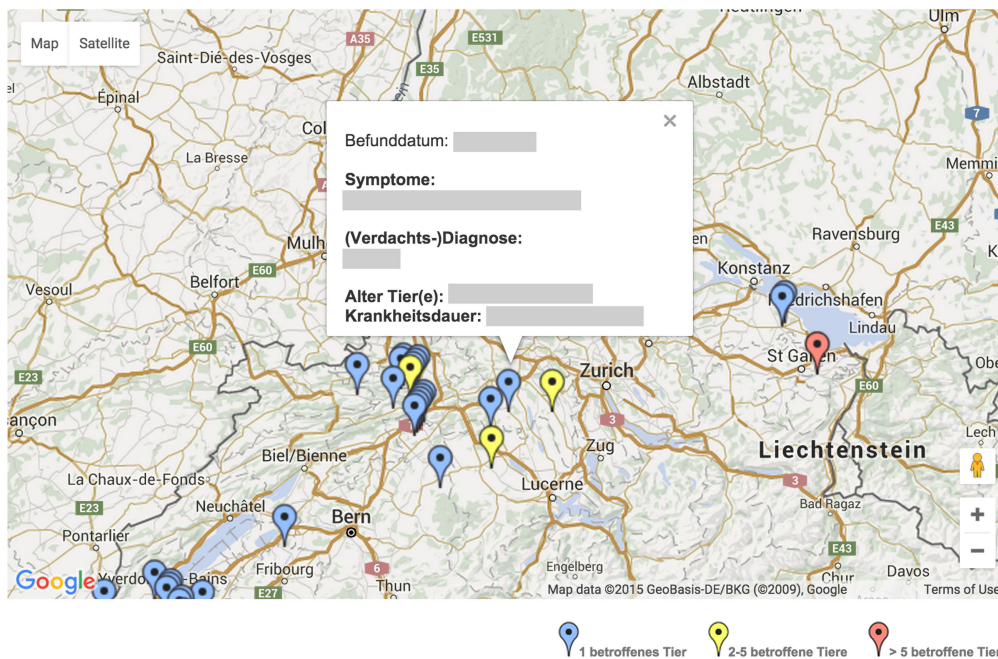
Map Satellite

Befunddatum:

Symptome:

(Verdachts-)Diagnose:

Alter Tier(e):
Krankheitsdauer:

Saint-Dié-des-Vosges
Épinal
La Bresse
Col
Mulh
Belfort
Vesoul
Besançon
La Chaux-de-Fonds
Neuchâtel
Biel/Bienne
Bern
Pontarlier
Fribourg
Yverdon-les-Bains
Thun
Zurich
Zug
Lucerne
Engelberg
Albstadt
Ulm
Ravensburg
Konstanz
Friedrichshafen
Lindau
St Gallen
Liechtenstein
Bad Ragaz
Davos
Memmi
Lech
A35
E531
E35
E60
E23
E27
E43
6
3
7

Map data ©2015 GeoBasis-DE/BKG (©2009), Google Terms of Use

1 betroffenes Tier
2-5 betroffene Tiere
> 5 betroffene Tiere